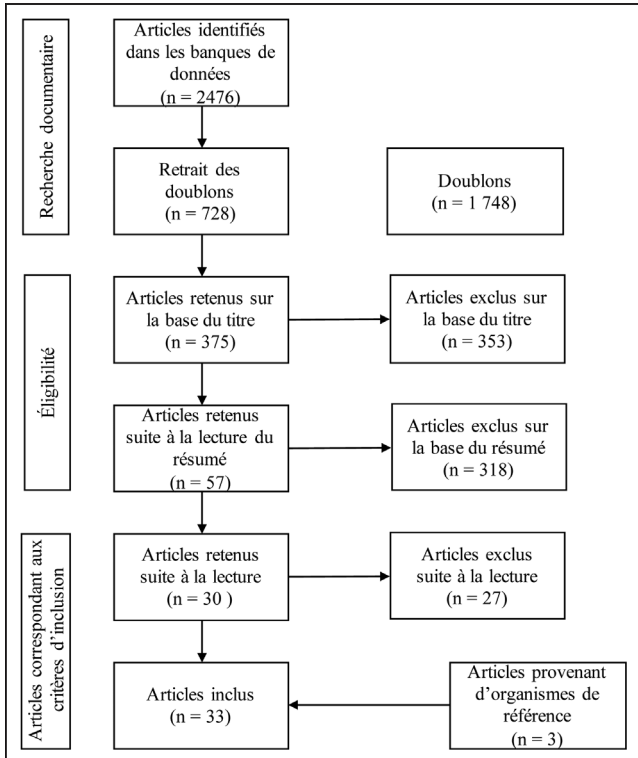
Recherche documentaire

Articles identifiés dans les banques de données (n = 2476)

Retrait des doublons (n = 728)

Doublons (n = 1 748)

Éligibilité

Articles retenus sur la base du titre (n = 375)

Articles exclus sur la base du titre (n = 353)

Articles retenus suite à la lecture du résumé (n = 57)

Articles exclus sur la base du résumé (n = 318)

Articles correspondant aux critères d'inclusion

Articles retenus suite à la lecture (n = 30 )

Articles exclus suite à la lecture (n = 27)

Articles inclus (n = 33)

Articles provenant d'organismes de référence (n = 3)